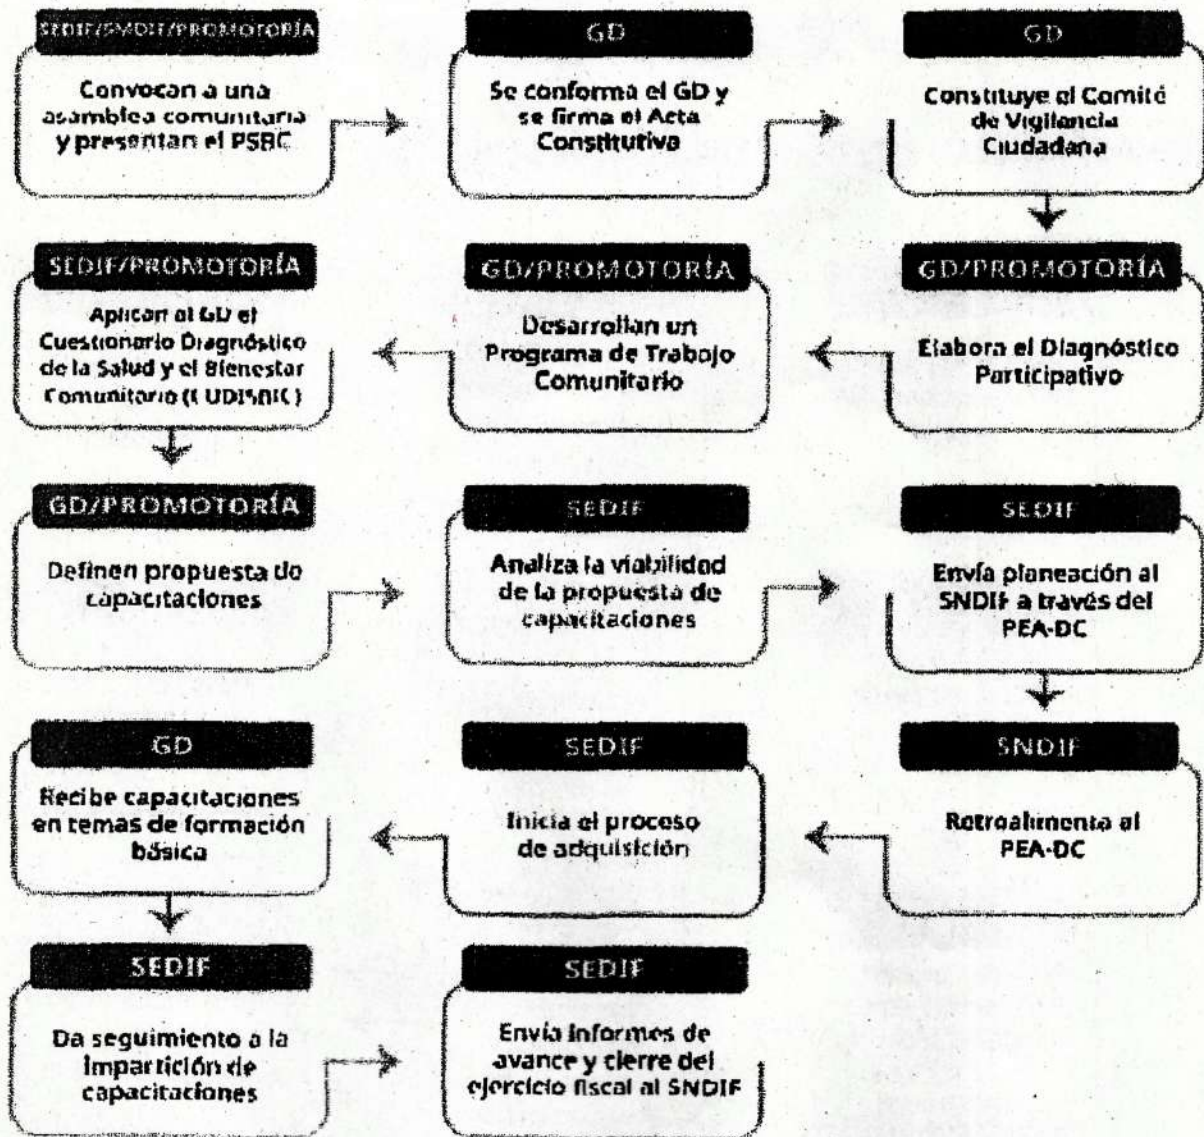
SEDIF/SMDIF/PROMOTORÍA

Convocan a una asamblea comunitaria y presentan el PSBC

GD

Se conforma el GD y se firma el Acta Constitutiva

GD

Constituye el Comité de Vigilancia Ciudadana

GD/PROMOTORÍA

Elabora el Diagnóstico Participativo

GD/PROMOTORÍA

Desarrollan un Programa de Trabajo Comunitario

SEDIF/PROMOTORÍA

Aplican al GD el Cuestionario Diagnóstico de la Salud y el Bienestar Comunitario (CUDISBIC)

GD/PROMOTORÍA

Definen propuesta de capacitaciones

SEDIF

Analiza la viabilidad de la propuesta de capacitaciones

SEDIF

Envía planeación al SNDIF a través del PEA-DC

SNDIF

Retroalimenta al PEA-DC

SEDIF

Inicia el proceso de adquisición

GD

Recibe capacitaciones en temas de formación básica

SEDIF

Da seguimiento a la impartición de capacitaciones

SEDIF

Envía informes de avance y cierre del ejercicio fiscal al SNDIF